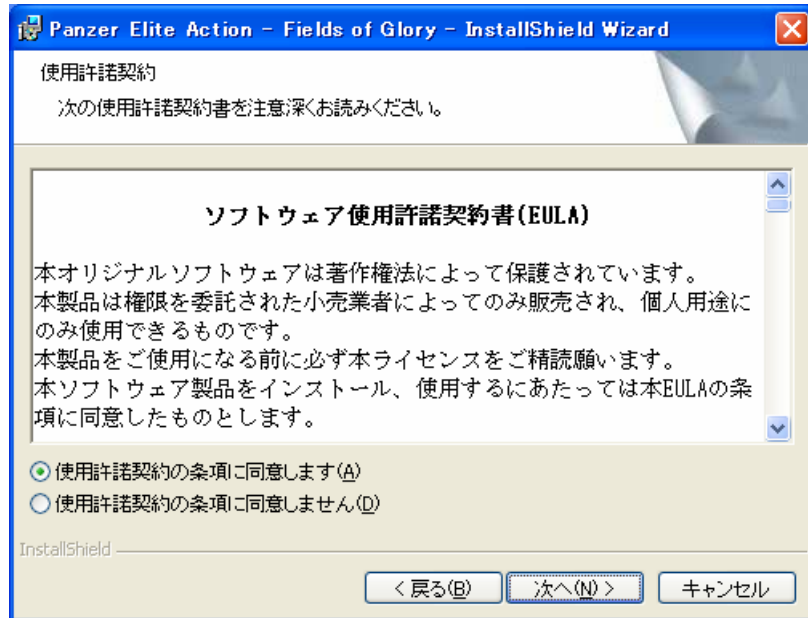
Panzer Elite Action - Fields of Glory - InstallShield Wizard

使用許諾契約
次の使用許諾契約書を注意深くお読みください。

ソフトウェア使用許諾契約書(EULA)

本オリジナルソフトウェアは著作権法によって保護されています。
本製品は権限を委託された小売業者によってのみ販売され、個人用途にのみ使用できるものです。
本製品をご使用になる前に必ず本ライセンスをご精読願います。
本ソフトウェア製品をインストール、使用するにあたっては本EULAの条項に同意したものとします。

使用許諾契約の条項に同意します(A)
使用許諾契約の条項に同意しません(D)

InstallShield

< 戻る(B)
次へ(N) >
キャンセル